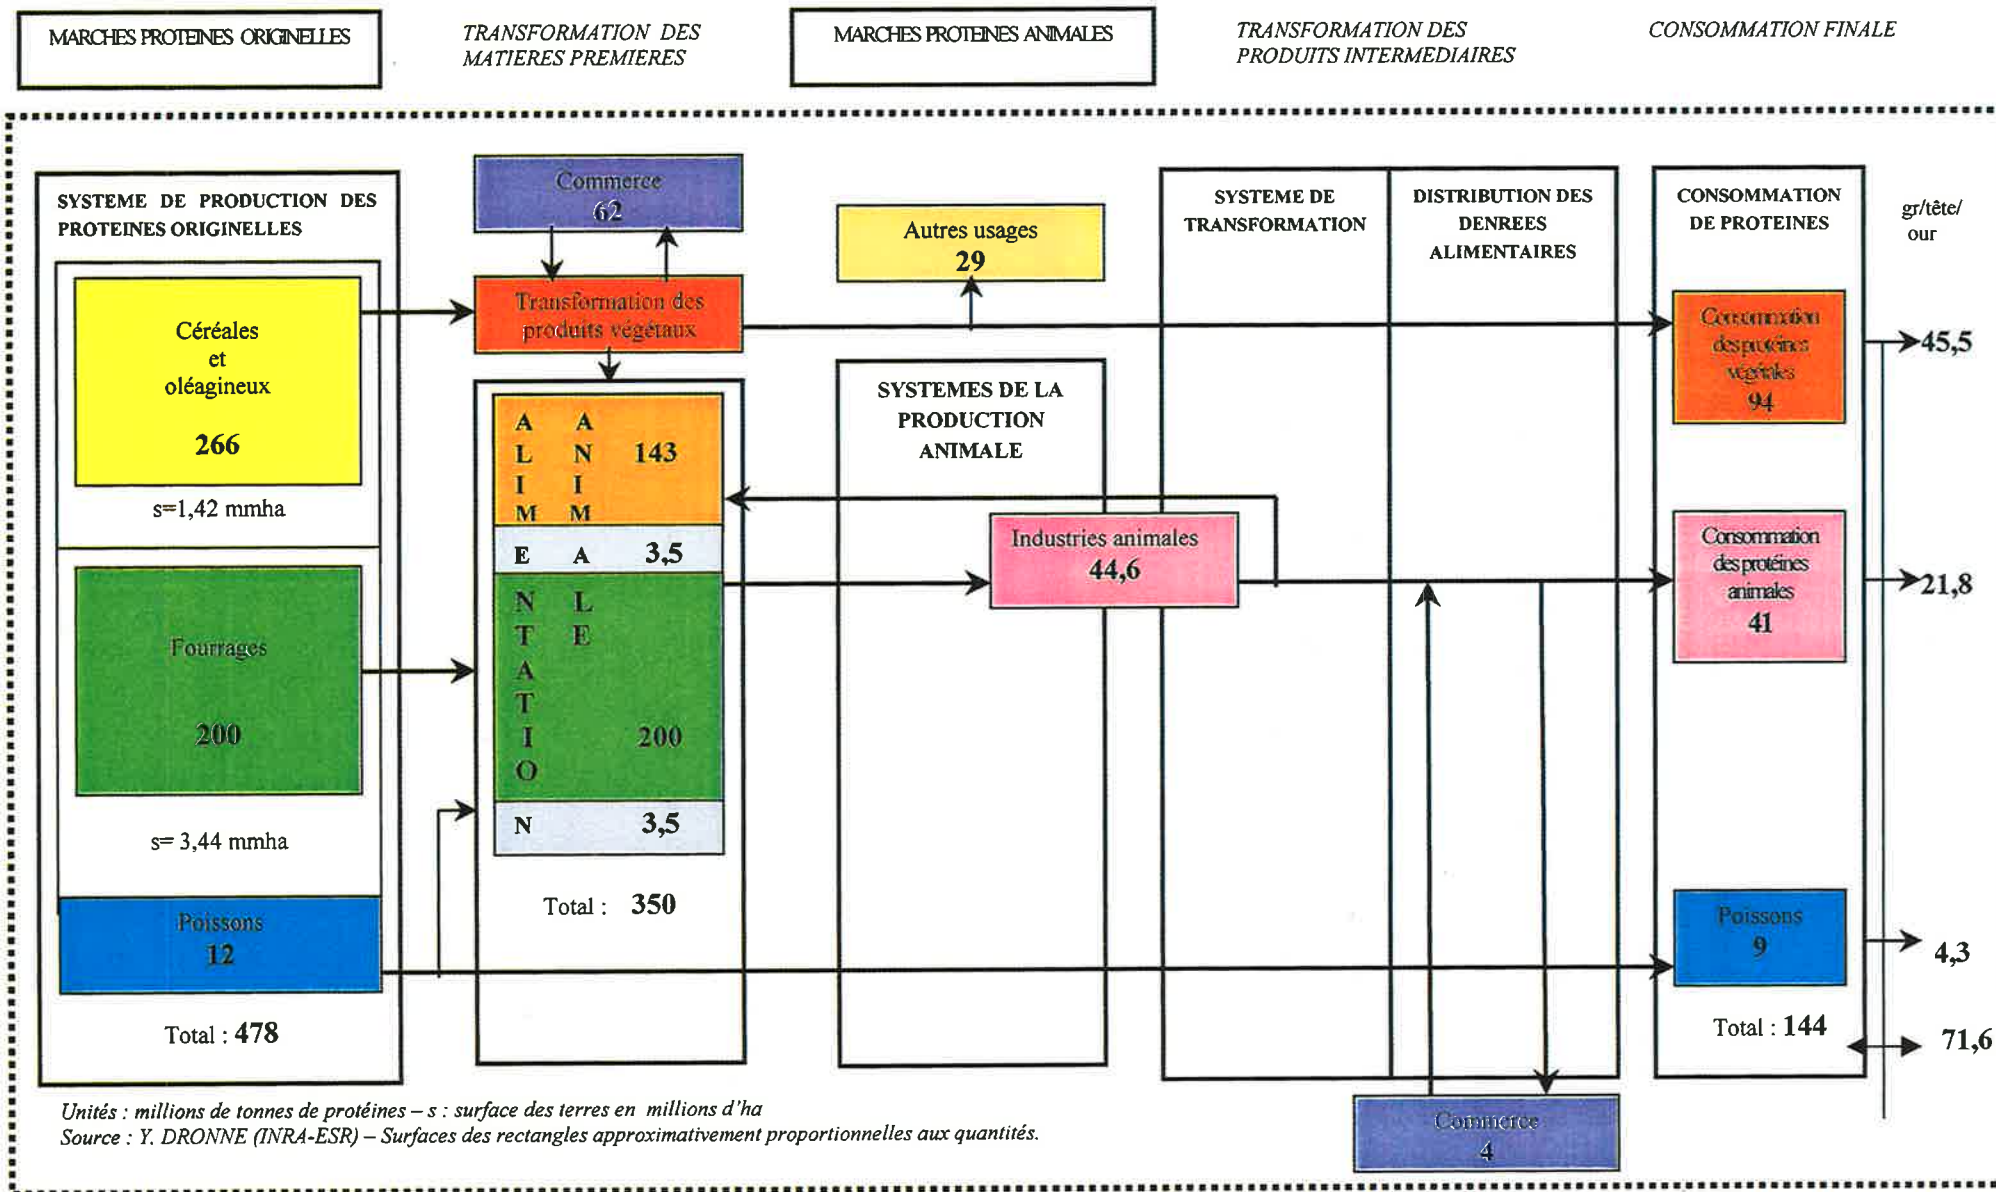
MARCHES PROTEINES ORIGINELLES

TRANSFORMATION DES MATIERES PREMIERES

MARCHES PROTEINES ANIMALES

TRANSFORMATION DES PRODUITS INTERMEDIAIRES

CONSOMMATION FINALE

SYSTEME DE PRODUCTION DES PROTEINES ORIGINELLES

Céréales et oléagineux

266

s=1,42 mmha

Fourrages

200

s= 3,44 mmha

Poissons

12

Total : 478

Commerce

62

Transformation des produits végétaux

Autres usages

29

| A | A | 143 |
|---|---|---|
| L | N | |
| I | I | |
| M | M | |
| E | A | 3,5 |
| N | L | |
| T | E | |
| A | | |
| T | | |
| I | | 200 |
| O | | |
| N | | 3,5 |

Total : 350

SYSTEMES DE LA PRODUCTION ANIMALE

Industries animales

44,6

SYSTEME DE TRANSFORMATION

DISTRIBUTION DES DENREES ALIMENTAIRES

CONSOMMATION DE PROTEINES

gr/tête/ our

Consommation des protéines végétales

94

45,5

Consommation des protéines animales

41

21,8

Poissons

9

4,3

Total : 144

71,6

Commerce

4

Unités : millions de tonnes de protéines – s : surface des terres en millions d'ha
Source : Y. DRONNE (INRA-ESR) – Surfaces des rectangles approximativement proportionnelles aux quantités.